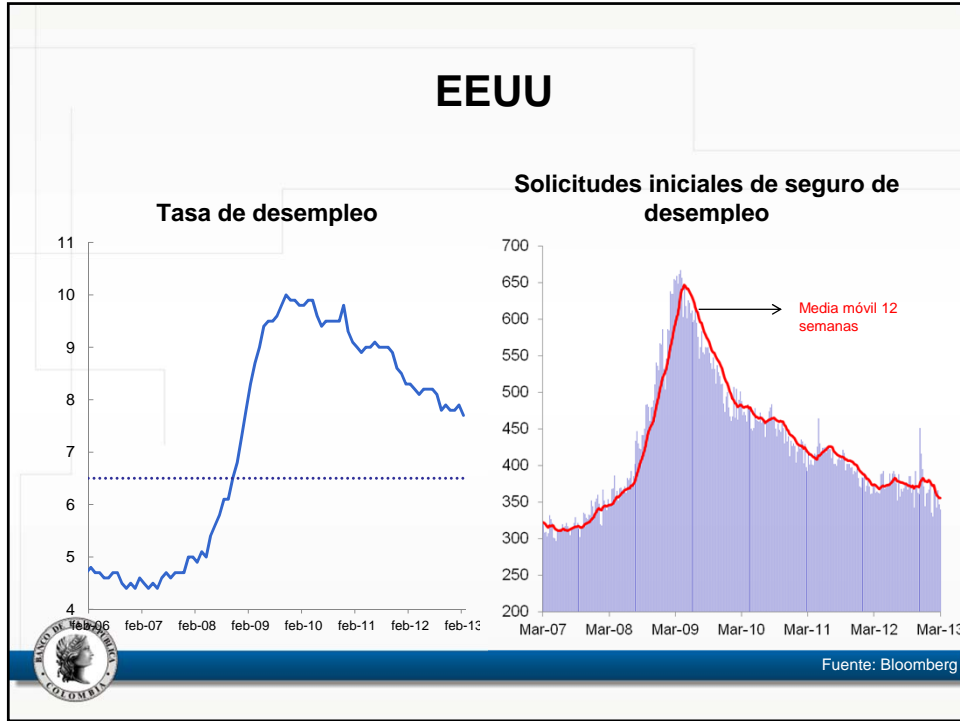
EEUU

Tasa de desempleo

11
10
9
8
7
6
5
4

feb-06 feb-07 feb-08 feb-09 feb-10 feb-11 feb-12 feb-13

Solicitudes iniciales de seguro de desempleo

700
650
600
550
500
450
400
350
300
250
200

Media móvil 12 semanas

Mar-07 Mar-08 Mar-09 Mar-10 Mar-11 Mar-12 Mar-13

BANCO DE LA REPÚBLICA COLOMBIA

Fuente: Bloomberg